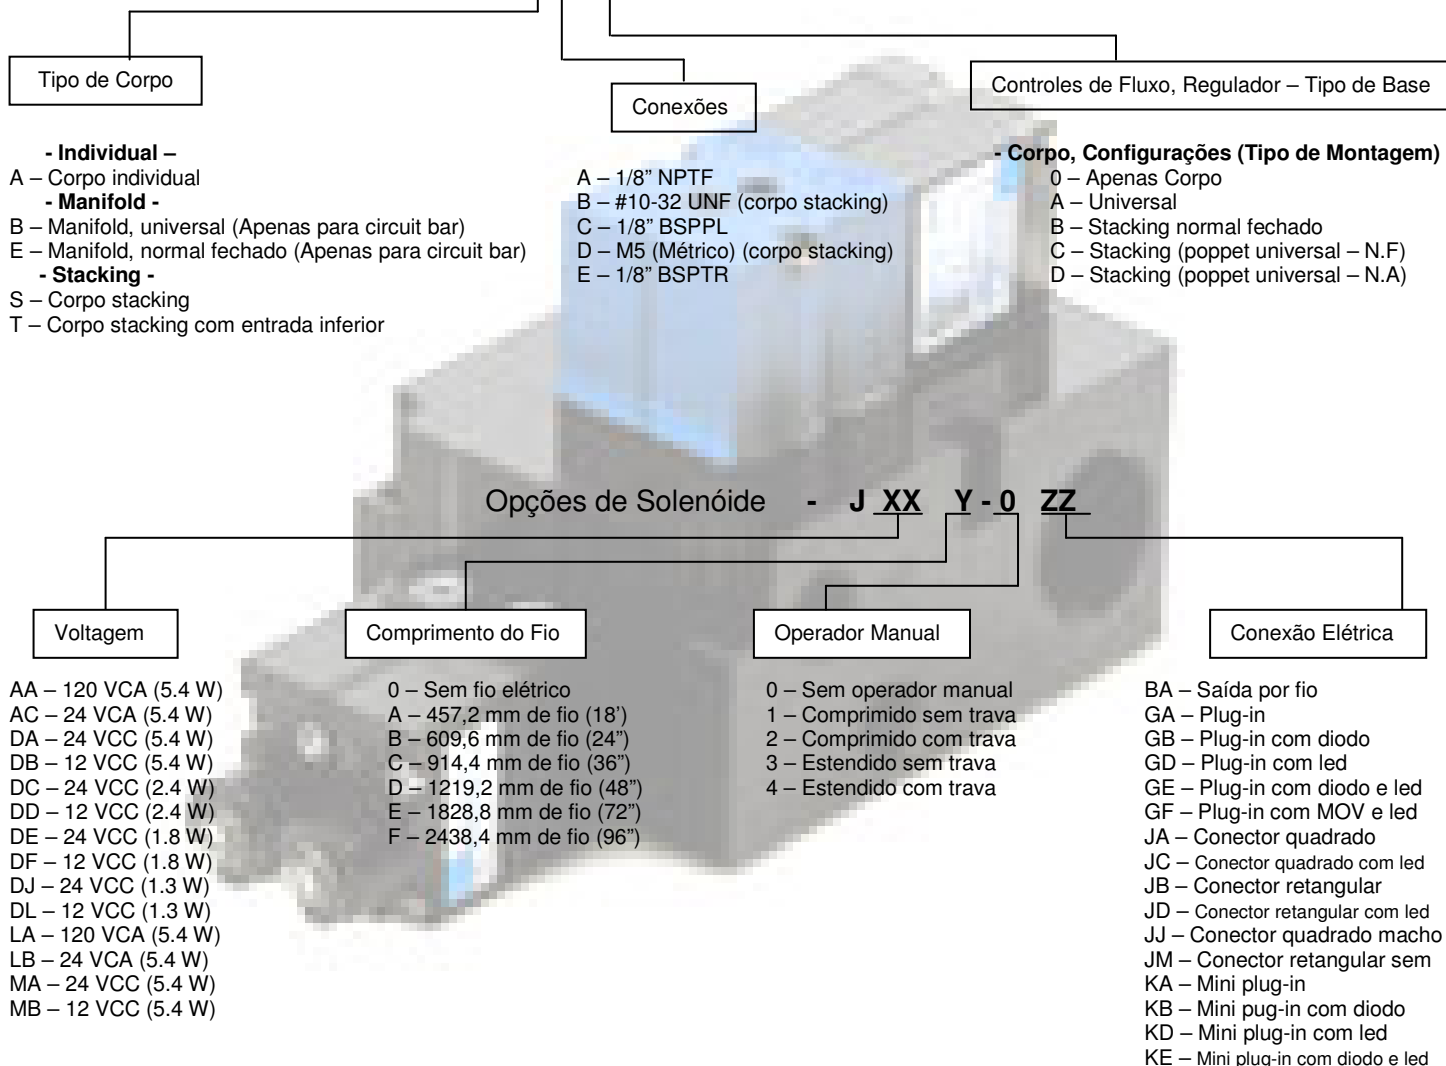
Tipo de Corpo

Conexões

Controles de Fluxo, Regulador – Tipo de Base

- Individual –
A – Corpo individual
- Manifold -
B – Manifold, universal (Apenas para circuit bar)
E – Manifold, normal fechado (Apenas para circuit bar)
- Stacking -
S – Corpo stacking
T – Corpo stacking com entrada inferior

A – 1/8” NPTF
B – #10-32 UNF (corpo stacking)
C – 1/8” BSPPL
D – M5 (Métrico) (corpo stacking)
E – 1/8” BSPTR

- Corpo, Configurações (Tipo de Montagem)
0 – Apenas Corpo
A – Universal
B – Stacking normal fechado
C – Stacking (poppet universal – N.F)
D – Stacking (poppet universal – N.A)

Opções de Solenóide - J XX Y - 0 ZZ

Voltagem

Comprimento do Fio

Operador Manual

Conexão Elétrica

AA – 120 VCA (5.4 W)
AC – 24 VCA (5.4 W)
DA – 24 VCC (5.4 W)
DB – 12 VCC (5.4 W)
DC – 24 VCC (2.4 W)
DD – 12 VCC (2.4 W)
DE – 24 VCC (1.8 W)
DF – 12 VCC (1.8 W)
DJ – 24 VCC (1.3 W)
DL – 12 VCC (1.3 W)
LA – 120 VCA (5.4 W)
LB – 24 VCA (5.4 W)
MA – 24 VCC (5.4 W)
MB – 12 VCC (5.4 W)

0 – Sem fio elétrico
A – 457,2 mm de fio (18’)
B – 609,6 mm de fio (24”)
C – 914,4 mm de fio (36”)
D – 1219,2 mm de fio (48”)
E – 1828,8 mm de fio (72”)
F – 2438,4 mm de fio (96”)

0 – Sem operador manual
1 – Comprimido sem trava
2 – Comprimido com trava
3 – Estendido sem trava
4 – Estendido com trava

BA – Saída por fio
GA – Plug-in
GB – Plug-in com diodo
GD – Plug-in com led
GE – Plug-in com diodo e led
GF – Plug-in com MOV e led
JA – Conector quadrado
JC – Conector quadrado com led
JB – Conector retangular
JD – Conector retangular com led
JJ – Conector quadrado macho
JM – Conector retangular sem
KA – Mini plug-in
KB – Mini pug-in com diodo
KD – Mini plug-in com led
KE – Mini plug-in com diodo e led